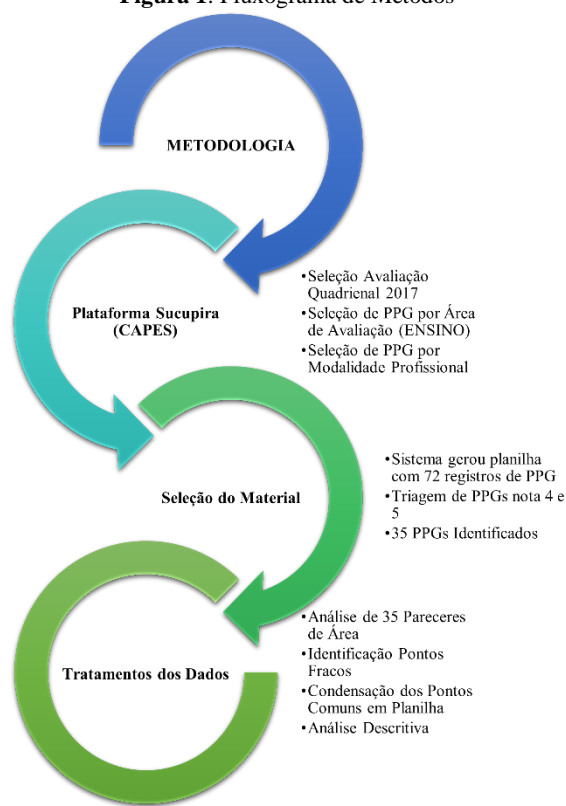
**Figura 1**: Fluxograma de Métodos

METODOLOGIA

Plataforma Sucupira (CAPES)

•Seleção Avaliação Quadrienal 2017
•Seleção de PPG por Área de Avaliação (ENSINO)
•Seleção de PPG por Modalidade Profissional

Seleção do Material

•Sistema gerou planilha com 72 registros de PPG
•Triagem de PPGs nota 4 e 5
•35 PPGs Identificados

Tratamentos dos Dados

•Análise de 35 Pareceres de Área
•Identificação Pontos Fracos
•Condensação dos Pontos Comuns em Planilha
•Análise Descritiva